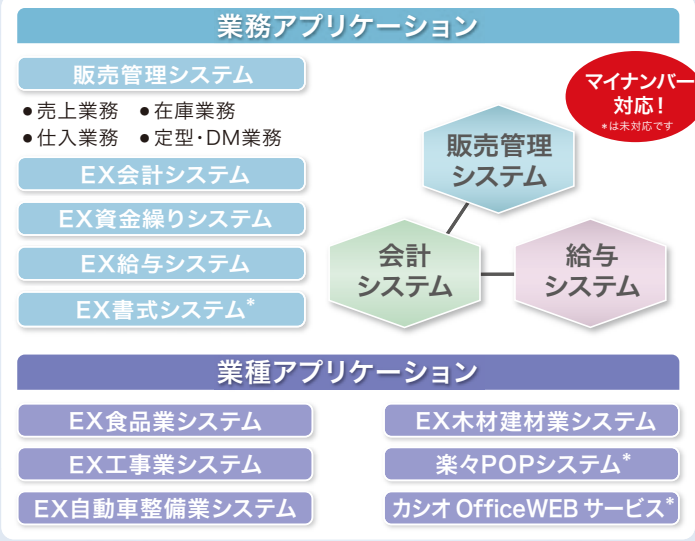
業務アプリケーション

販売管理システム

● 売上業務　● 在庫業務
● 仕入業務　● 定型・DM業務

EX会計システム

EX資金繰りシステム

EX給与システム

EX書式システム*

マイナンバー対応！
*は未対応です

販売管理システム

会計システム

給与システム

業種アプリケーション

EX食品業システム

EX工事業システム

EX自動車整備業システム

EX木材建材業システム

楽々POPシステム*

カシオ OfficeWEB サービス*